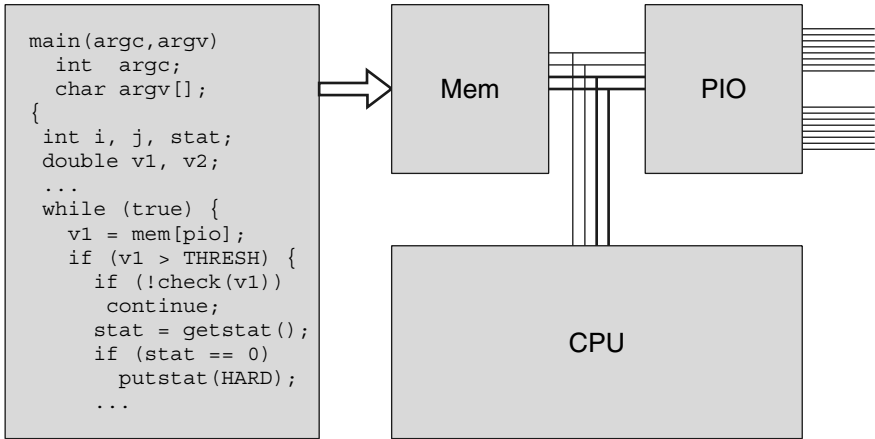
main(argc,argv)
  int argc;
  char argv[];
{
 int i, j, stat;
 double v1, v2;
 ...
 while (true) {
   v1 = mem[pio];
   if (v1 > THRESH) {
     if (!check(v1))
      continue;
     stat = getstat();
     if (stat == 0)
       putstat(HARD);
     ...

Mem

PIO

CPU